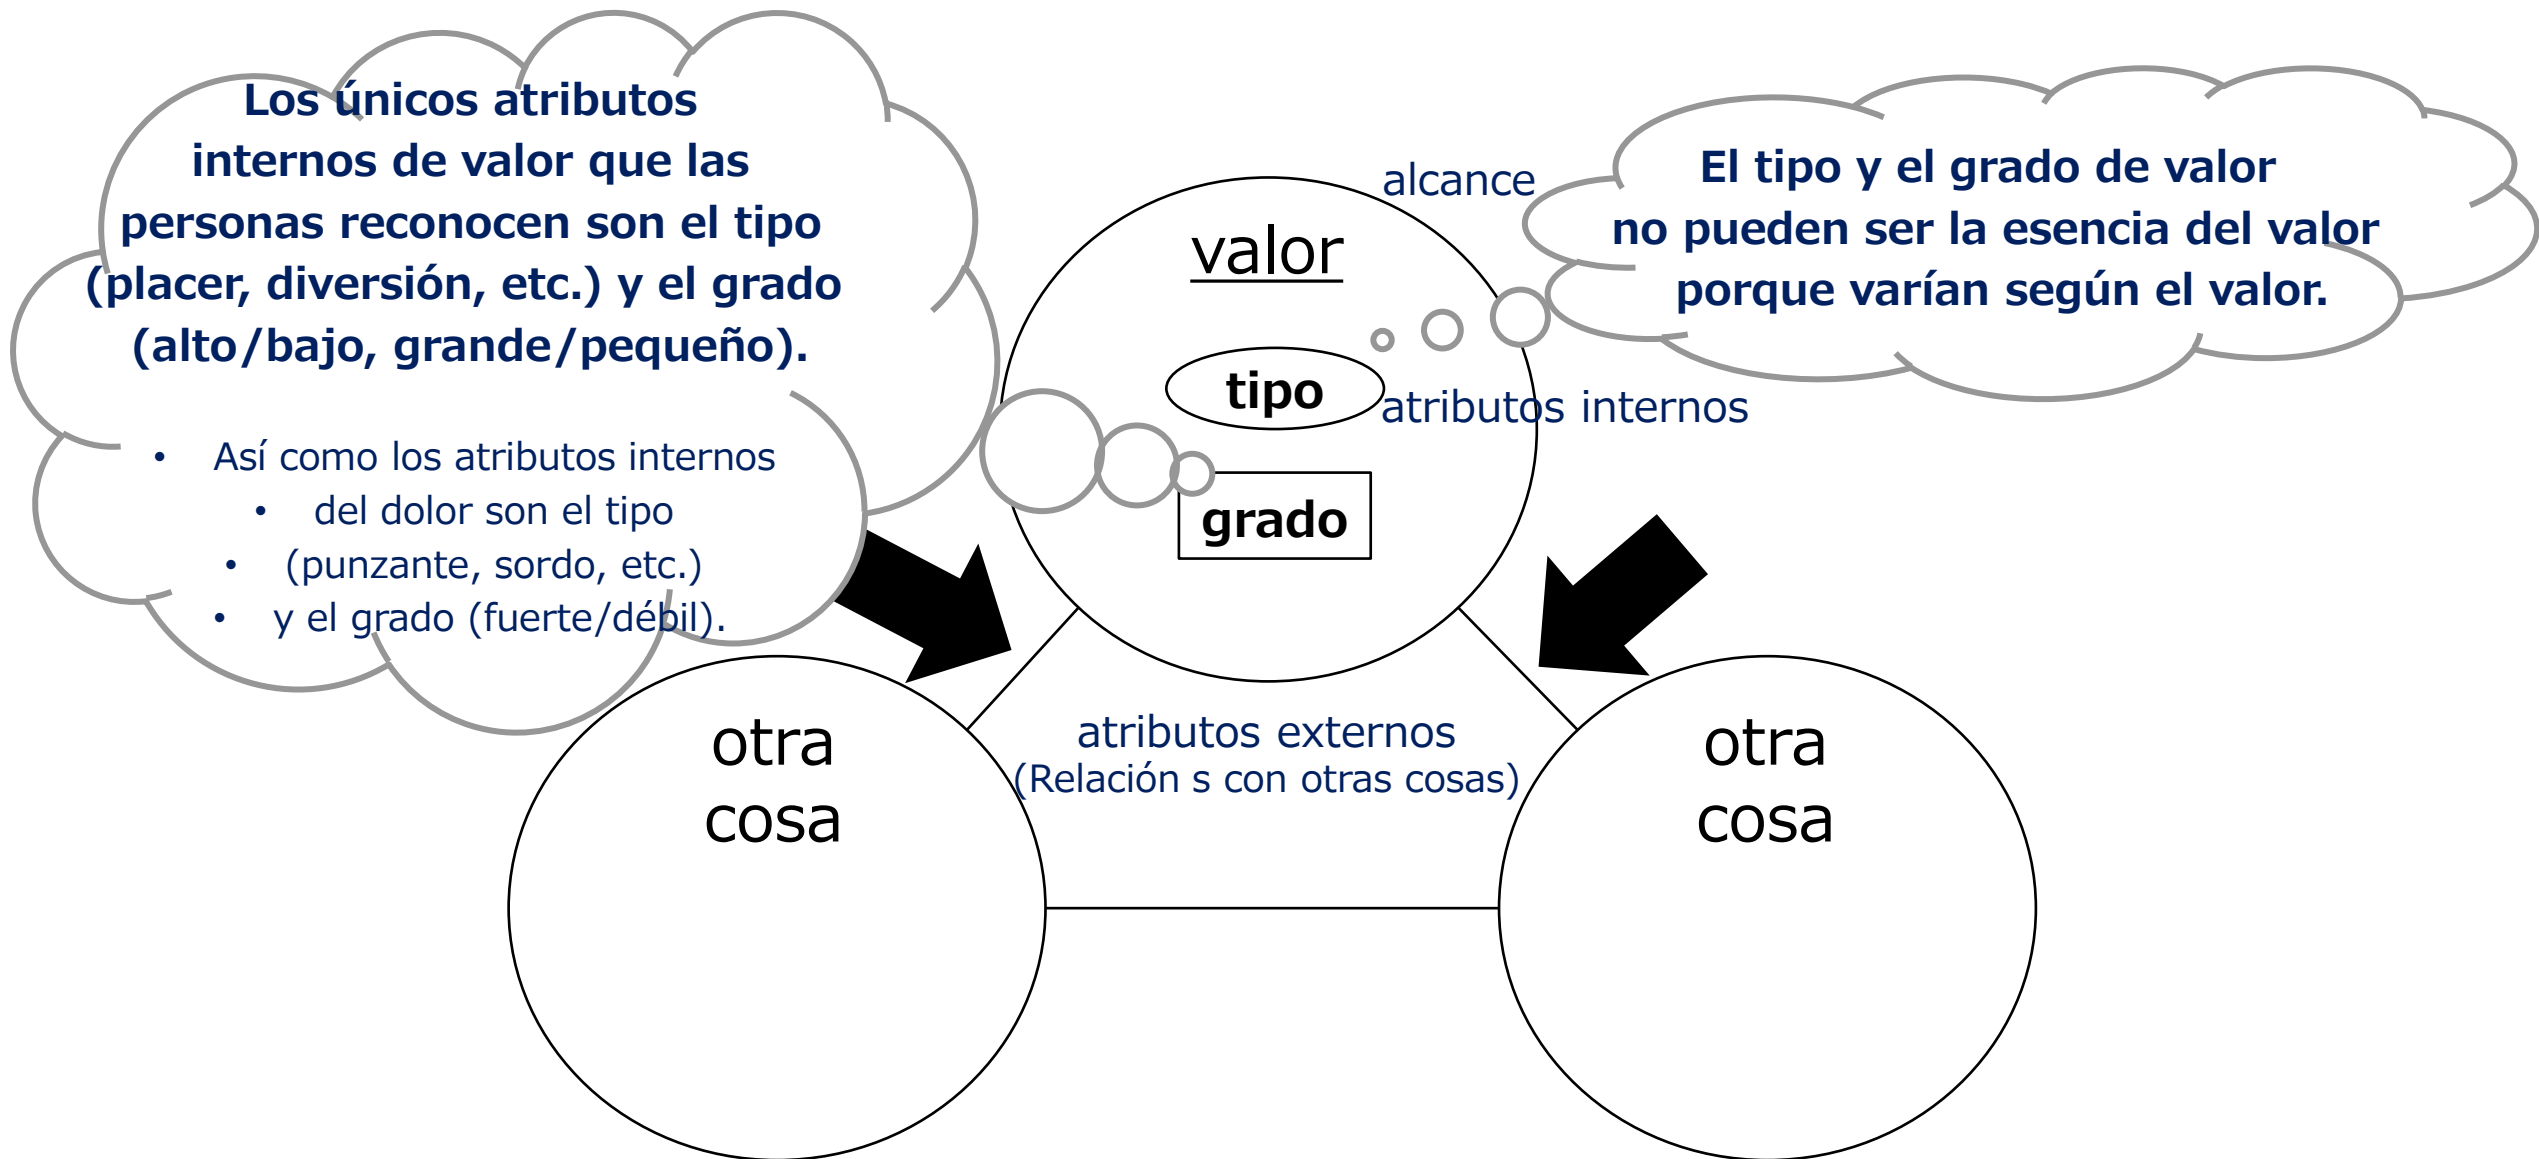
Los únicos atributos internos de valor que las personas reconocen son el tipo (placer, diversión, etc.) y el grado (alto/bajo, grande/pequeño).

• Así como los atributos internos
• del dolor son el tipo
• (punzante, sordo, etc.)
• y el grado (fuerte/débil).

alcance

El tipo y el grado de valor no pueden ser la esencia del valor porque varían según el valor.

valor

tipo

atributos internos

grado

otra cosa

atributos externos
(Relación s con otras cosas)

otra cosa